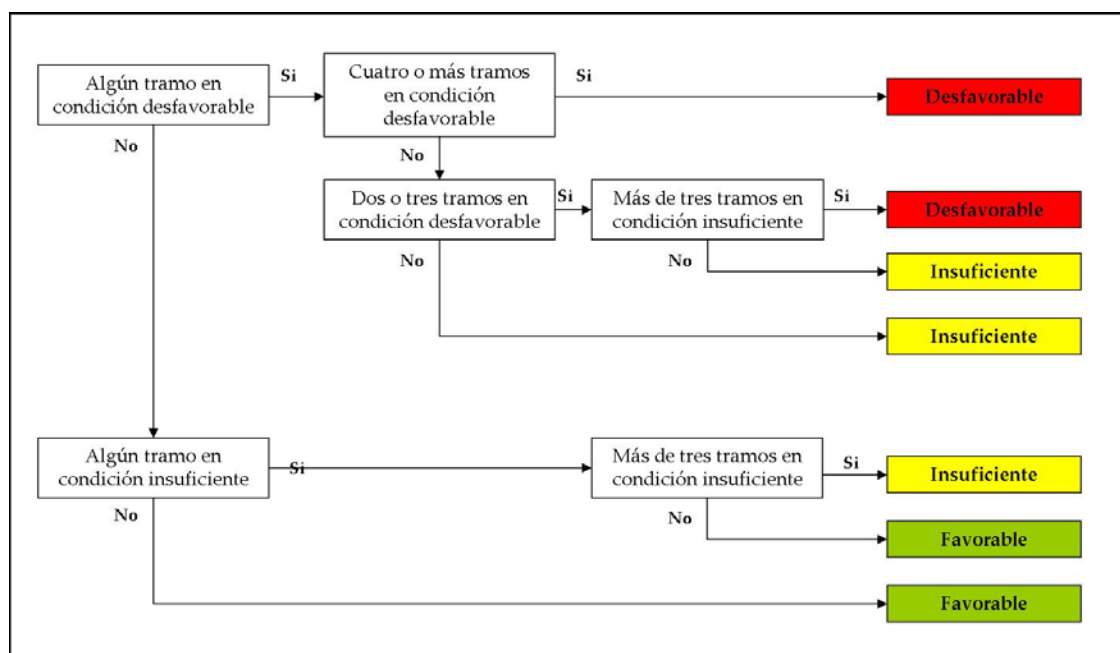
Algún tramo en condición desfavorable

Si

Cuatro o más tramos en condición desfavorable

Si

Desfavorable

No

No

Dos o tres tramos en condición desfavorable

Si

Más de tres tramos en condición insuficiente

Si

Desfavorable

No

No

Insuficiente

Insuficiente

Algún tramo en condición insuficiente

Si

Más de tres tramos en condición insuficiente

Si

Insuficiente

No

No

Favorable

Favorable